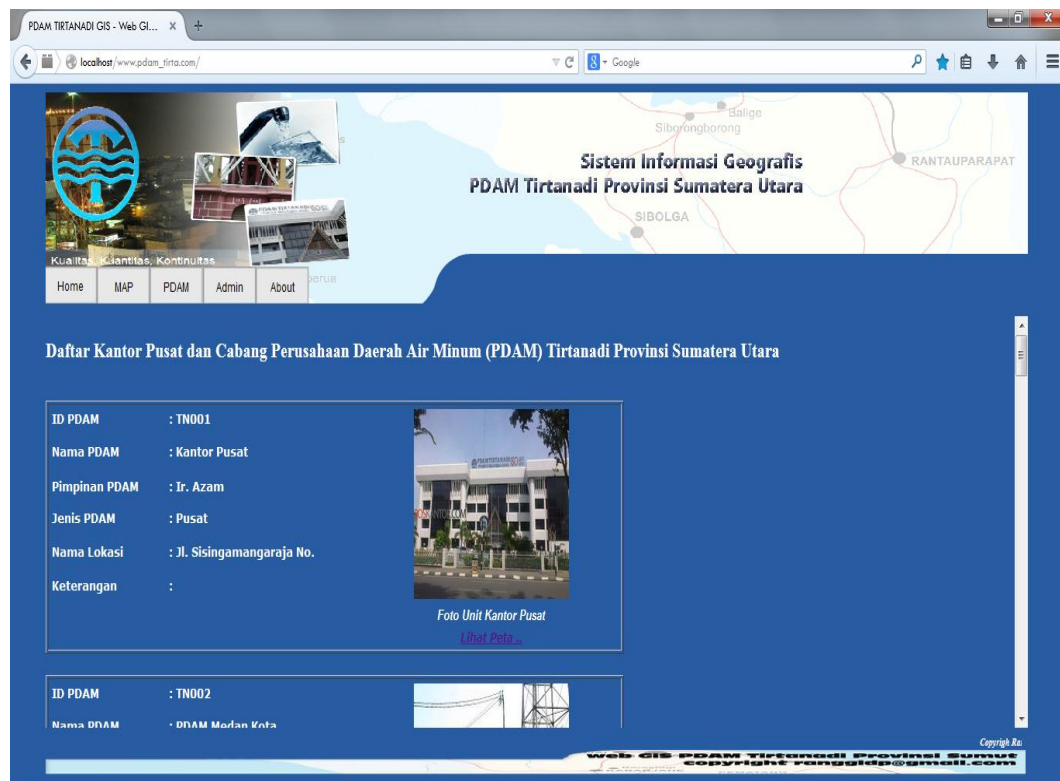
PDAM TIRTANADI GIS - Web GI... ×

localhost/www.pdam_tirta.com/

Google

Balige
Siborongborong
Sistem Informasi Geografis
PDAM Tirtanadi Provinsi Sumatera Utara
RANTAUPARAPAT
SIBOLGA

Kualitas, Kuantitas, Kontinuitas

Home | MAP | PDAM | Admin | About

Daftar Kantor Pusat dan Cabang Perusahaan Daerah Air Minum (PDAM) Tirtanadi Provinsi Sumatera Utara

ID PDAM : TN001
Nama PDAM : Kantor Pusat
Pimpinan PDAM : Ir. Azam
Jenis PDAM : Pusat
Nama Lokasi : Jl. Sisingamangaraja No.
Keterangan :

Foto Unit Kantor Pusat
Lihat Peta ..

ID PDAM : TN002
Nama PDAM : PDAM Medan Kota

Copyrigh Ra

web GIS PDAM Tirtanadi Provinsi Sumut
copyright ranggidp@gmail.com